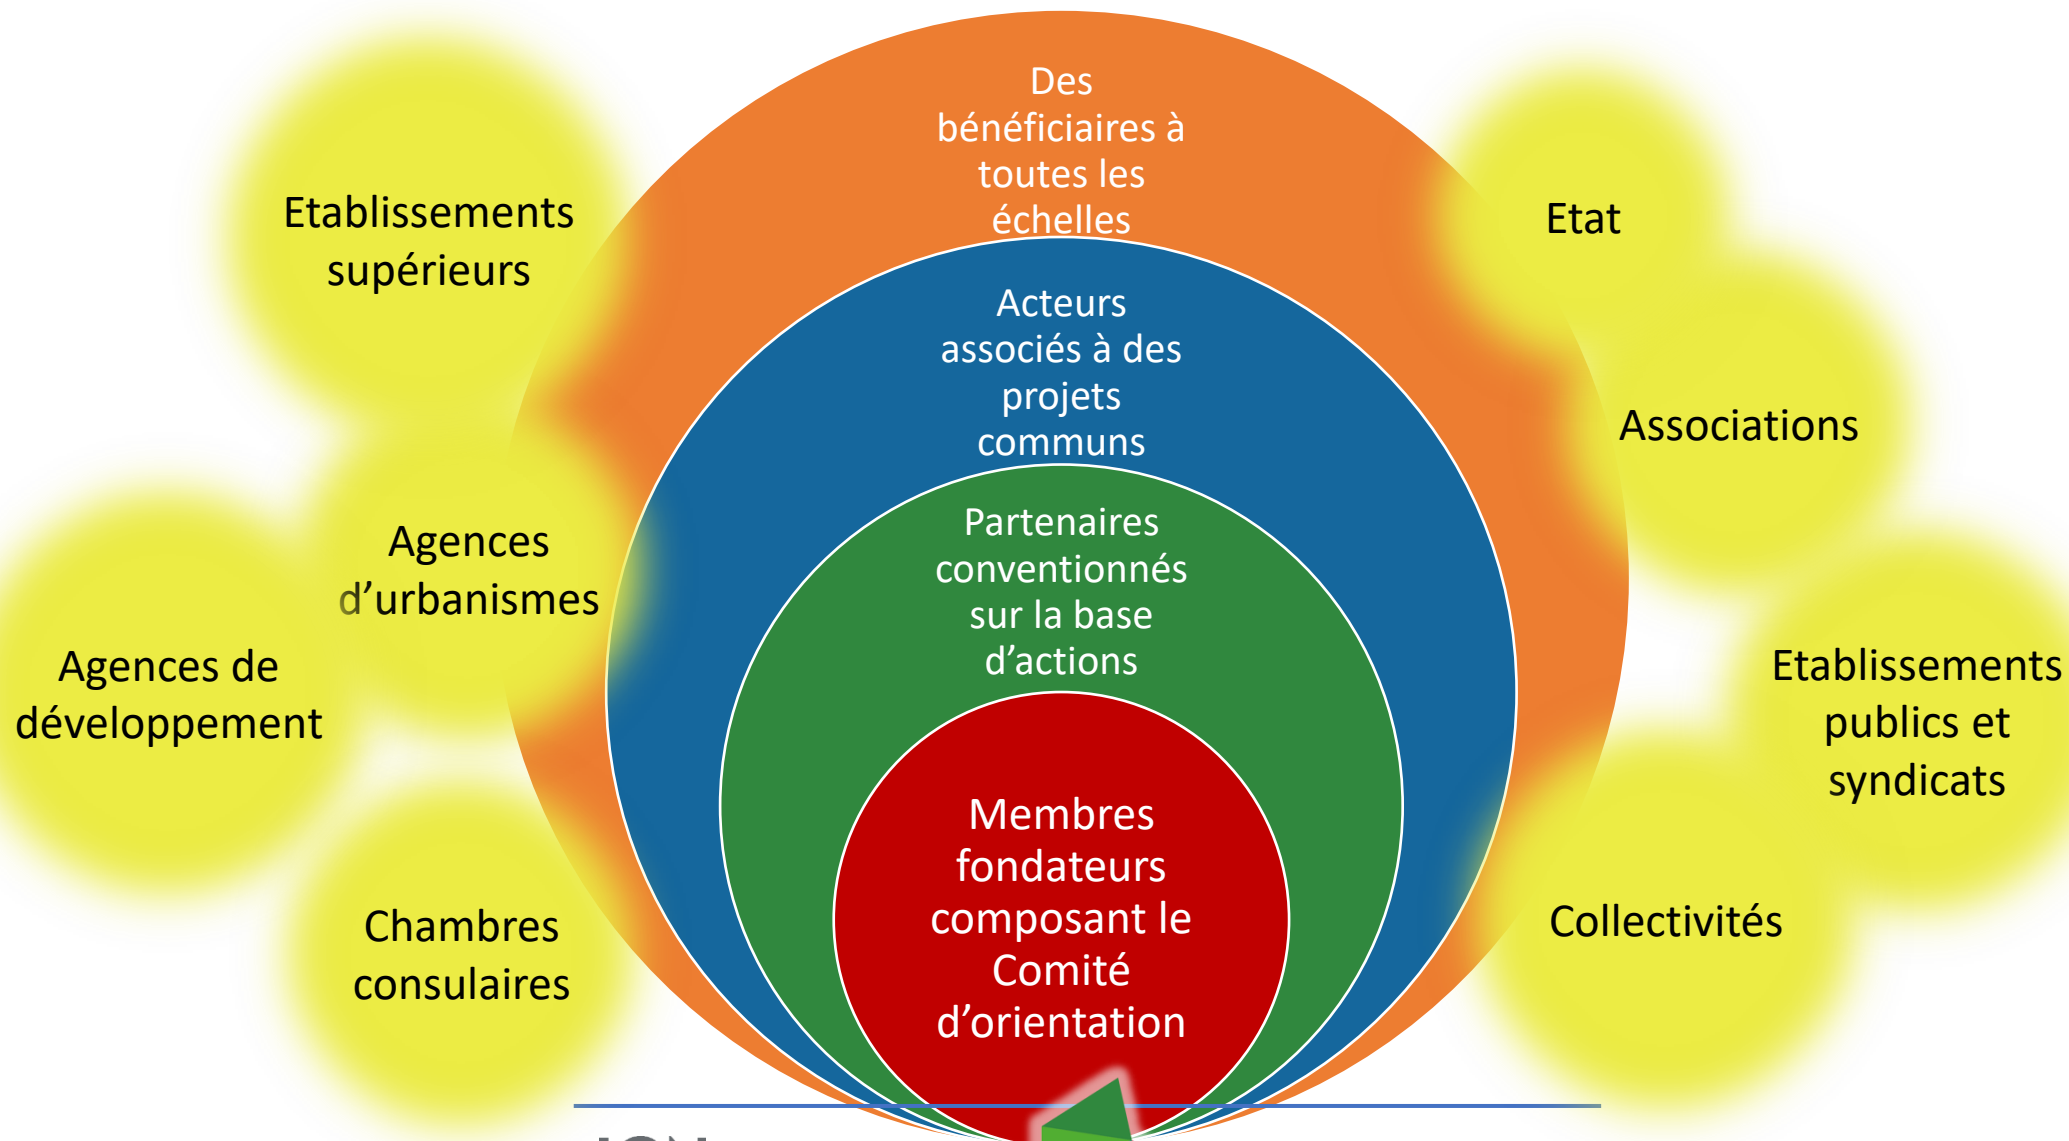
Etablissements supérieurs

Agences d'urbanismes

Agences de développement

Chambres consulaires

Des bénéficiaires à toutes les échelles

Acteurs associés à des projets communs

Partenaires conventionnés sur la base d'actions

Membres fondateurs composant le Comité d'orientation

Etat

Associations

Etablissements publics et syndicats

Collectivités

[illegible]